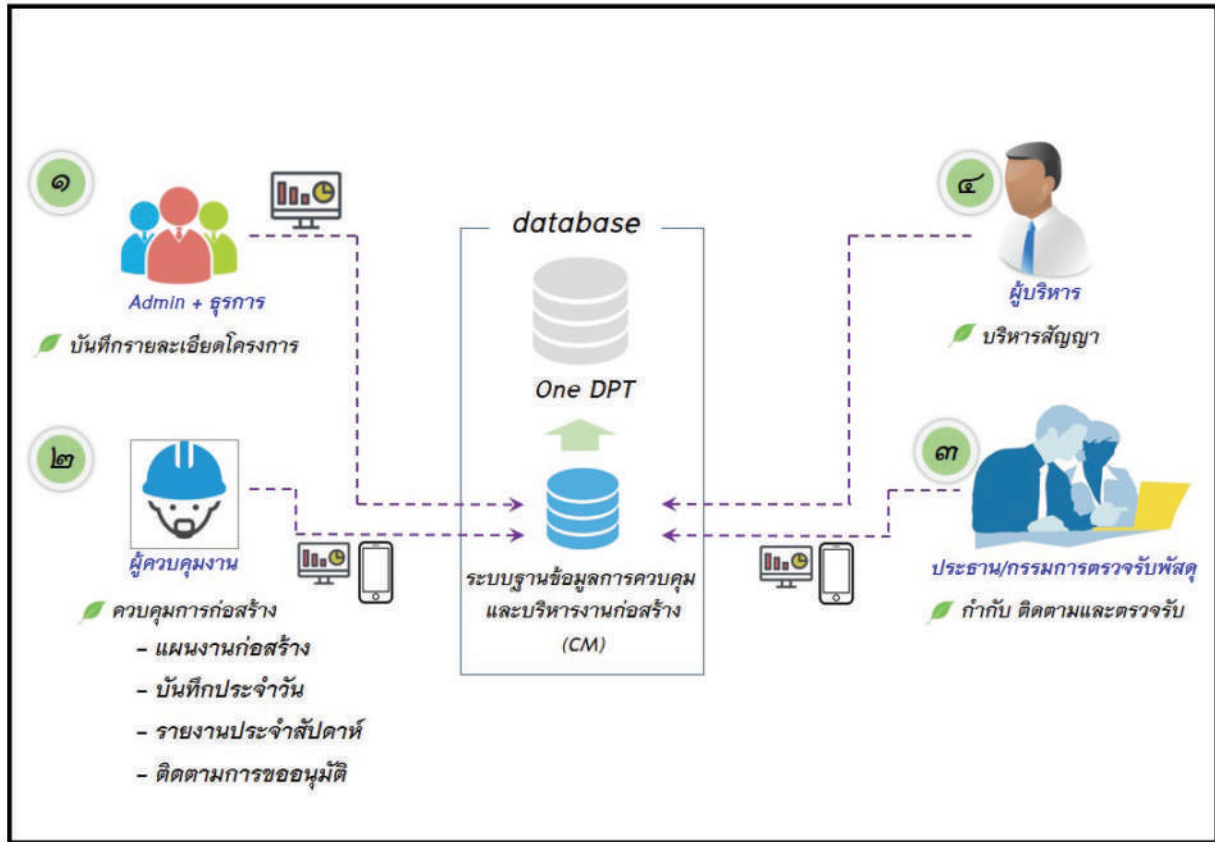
๑

Admin + ธุรการ

บันทึกรายละเอียดโครงการ

database

One DPT

๔

ผู้บริหาร

บริหารสัญญา

๒

ผู้ควบคุมงาน

ควบคุมการก่อสร้าง
- แผนงานก่อสร้าง
- บันทึกประจำวัน
- รายงานประจำสัปดาห์
- ติดตามการขออนุมัติ

ระบบฐานข้อมูลการควบคุม และบริหารงานก่อสร้าง (CM)

๓

ประธาน/กรรมการตรวจรับพัสดุ

กำกับ ติดตามและตรวจรับ